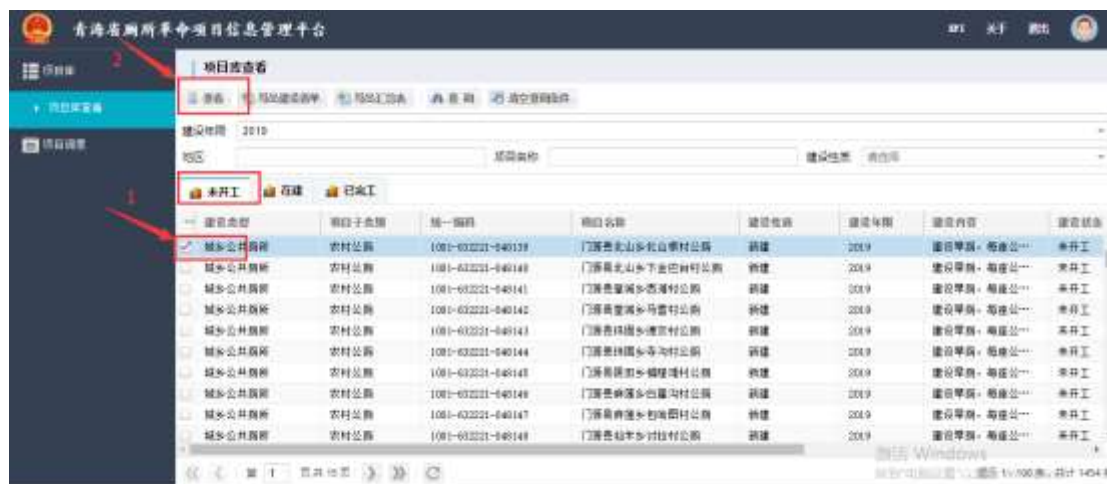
青海省厕所革命项目信息管理平台

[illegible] 关于 退出

2

项目库

项目库查看

项目调度

项目库查看

查看 导出建设清单 导出汇总表 查询 清空查询条件

建设年限 2019

地区 项目名称 建设性质 请选择

1

未开工 在建 已完工

| | 建设类型 | 项目子类型 | 统一编码 | 项目名称 | 建设性质 | 建设年限 | 建设内容 | 建设状态 |
|---|---|---|---|---|---|---|---|---|
| ✓ | 城乡公共厕所 | 农村公厕 | 1001-632221-040139 | 门源县北山乡北山寨村公厕 | 新建 | 2019 | 建设旱厕，每座公… | 未开工 |
| | 城乡公共厕所 | 农村公厕 | 1001-632221-040140 | 门源县北山乡下金巴台村公厕 | 新建 | 2019 | 建设旱厕，每座公… | 未开工 |
| | 城乡公共厕所 | 农村公厕 | 1001-632221-040141 | 门源县皇城乡西滩村公厕 | 新建 | 2019 | 建设旱厕，每座公… | 未开工 |
| | 城乡公共厕所 | 农村公厕 | 1001-632221-040142 | 门源县皇城乡马营村公厕 | 新建 | 2019 | 建设旱厕，每座公… | 未开工 |
| | 城乡公共厕所 | 农村公厕 | 1001-632221-040143 | 门源县珠固乡德宗村公厕 | 新建 | 2019 | 建设旱厕，每座公… | 未开工 |
| | 城乡公共厕所 | 农村公厕 | 1001-632221-040144 | 门源县珠固乡寺沟村公厕 | 新建 | 2019 | 建设旱厕，每座公… | 未开工 |
| | 城乡公共厕所 | 农村公厕 | 1001-632221-040145 | 门源县阴田乡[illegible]村公厕 | 新建 | 2019 | 建设旱厕，每座公… | 未开工 |
| | 城乡公共厕所 | 农村公厕 | 1001-632221-040146 | 门源县麻莲乡白崖沟村公厕 | 新建 | 2019 | 建设旱厕，每座公… | 未开工 |
| | 城乡公共厕所 | 农村公厕 | 1001-632221-040147 | 门源县麻莲乡包哈图村公厕 | 新建 | 2019 | 建设旱厕，每座公… | 未开工 |
| | 城乡公共厕所 | 农村公厕 | 1001-632221-040148 | 门源县仙米乡讨拉村公厕 | 新建 | 2019 | 建设旱厕，每座公… | 未开工 |

第 1 页共60页

激活 Windows
转到"设置"以激活 Windows。 显示 1 to 100条，共计 1454 条